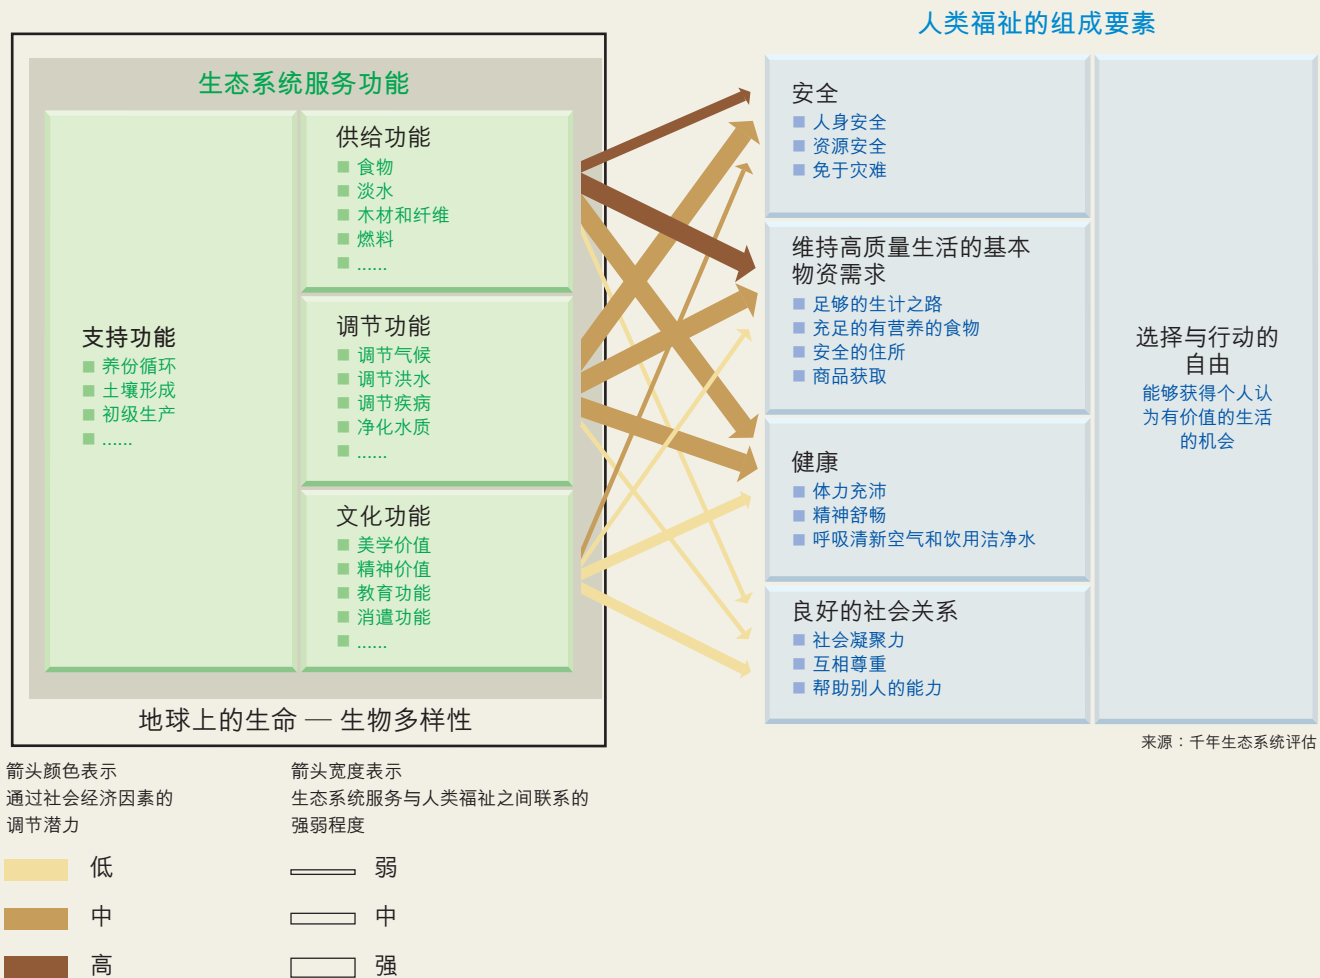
人类福祉的组成要素

生态系统服务功能

供给功能
■ 食物
■ 淡水
■ 木材和纤维
■ 燃料
■ ......

支持功能
■ 养份循环
■ 土壤形成
■ 初级生产
■ ......

调节功能
■ 调节气候
■ 调节洪水
■ 调节疾病
■ 净化水质
■ ......

文化功能
■ 美学价值
■ 精神价值
■ 教育功能
■ 消遣功能
■ ......

地球上的生命 — 生物多样性

安全
■ 人身安全
■ 资源安全
■ 免于灾难

维持高质量生活的基本物资需求
■ 足够的生计之路
■ 充足的有营养的食物
■ 安全的住所
■ 商品获取

健康
■ 体力充沛
■ 精神舒畅
■ 呼吸清新空气和饮用洁净水

良好的社会关系
■ 社会凝聚力
■ 互相尊重
■ 帮助别人的能力

选择与行动的自由
能够获得个人认为有价值的生活的机会

来源：千年生态系统评估

箭头颜色表示
通过社会经济因素的调节潜力

低
中
高

箭头宽度表示
生态系统服务与人类福祉之间联系的强弱程度

弱
中
强